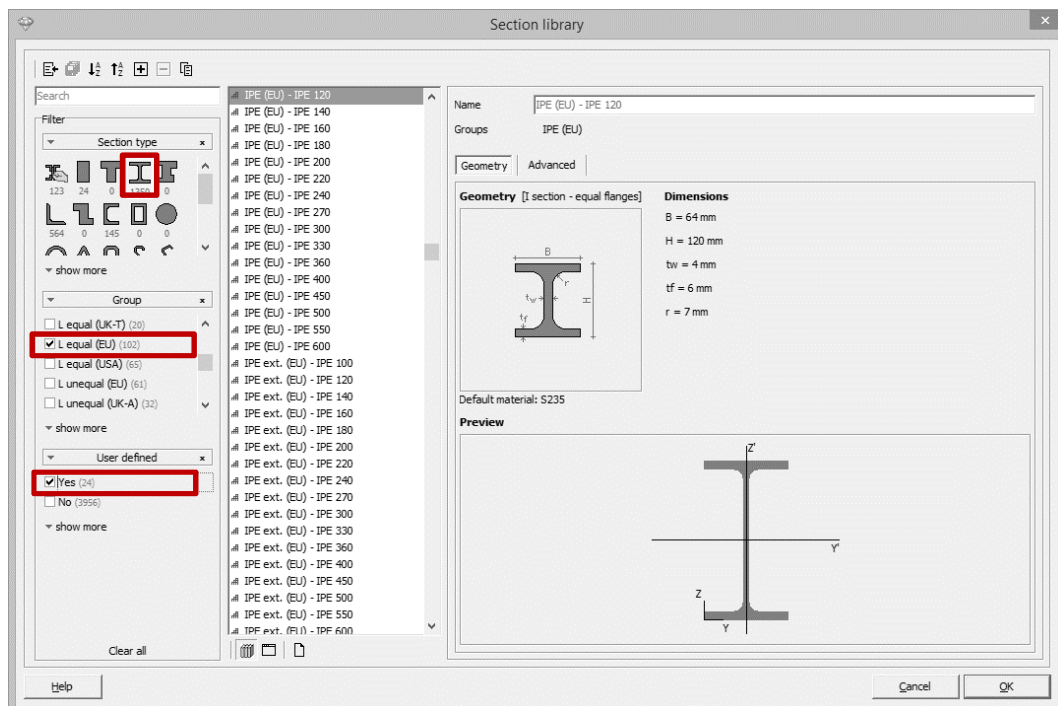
Section library

Search

Filter

Section type

123 24 0 1350 0

564 0 145 0 0

show more

Group

L equal (UK-T) (20)
L equal (EU) (102)
L equal (USA) (65)
L unequal (EU) (61)
L unequal (UK-A) (32)

show more

User defined

Yes (24)
No (3956)

show more

Clear all

IPE (EU) - IPE 120
IPE (EU) - IPE 140
IPE (EU) - IPE 160
IPE (EU) - IPE 180
IPE (EU) - IPE 200
IPE (EU) - IPE 220
IPE (EU) - IPE 240
IPE (EU) - IPE 270
IPE (EU) - IPE 300
IPE (EU) - IPE 330
IPE (EU) - IPE 360
IPE (EU) - IPE 400
IPE (EU) - IPE 450
IPE (EU) - IPE 500
IPE (EU) - IPE 550
IPE (EU) - IPE 600
IPE ext. (EU) - IPE 100
IPE ext. (EU) - IPE 120
IPE ext. (EU) - IPE 140
IPE ext. (EU) - IPE 160
IPE ext. (EU) - IPE 180
IPE ext. (EU) - IPE 200
IPE ext. (EU) - IPE 220
IPE ext. (EU) - IPE 240
IPE ext. (EU) - IPE 270
IPE ext. (EU) - IPE 300
IPE ext. (EU) - IPE 330
IPE ext. (EU) - IPE 360
IPE ext. (EU) - IPE 400
IPE ext. (EU) - IPE 450
IPE ext. (EU) - IPE 500
IPE ext. (EU) - IPE 550
IPE ext. (EU) - IPE 600

Name IPE (EU) - IPE 120
Groups IPE (EU)

Geometry Advanced

Geometry [I section - equal flanges]

B
r
tw
H
tf

Dimensions
B = 64 mm
H = 120 mm
tw = 4 mm
tf = 6 mm
r = 7 mm

Default material: S235

Preview

Z'
Y'
Z
Y

Help

Cancel OK